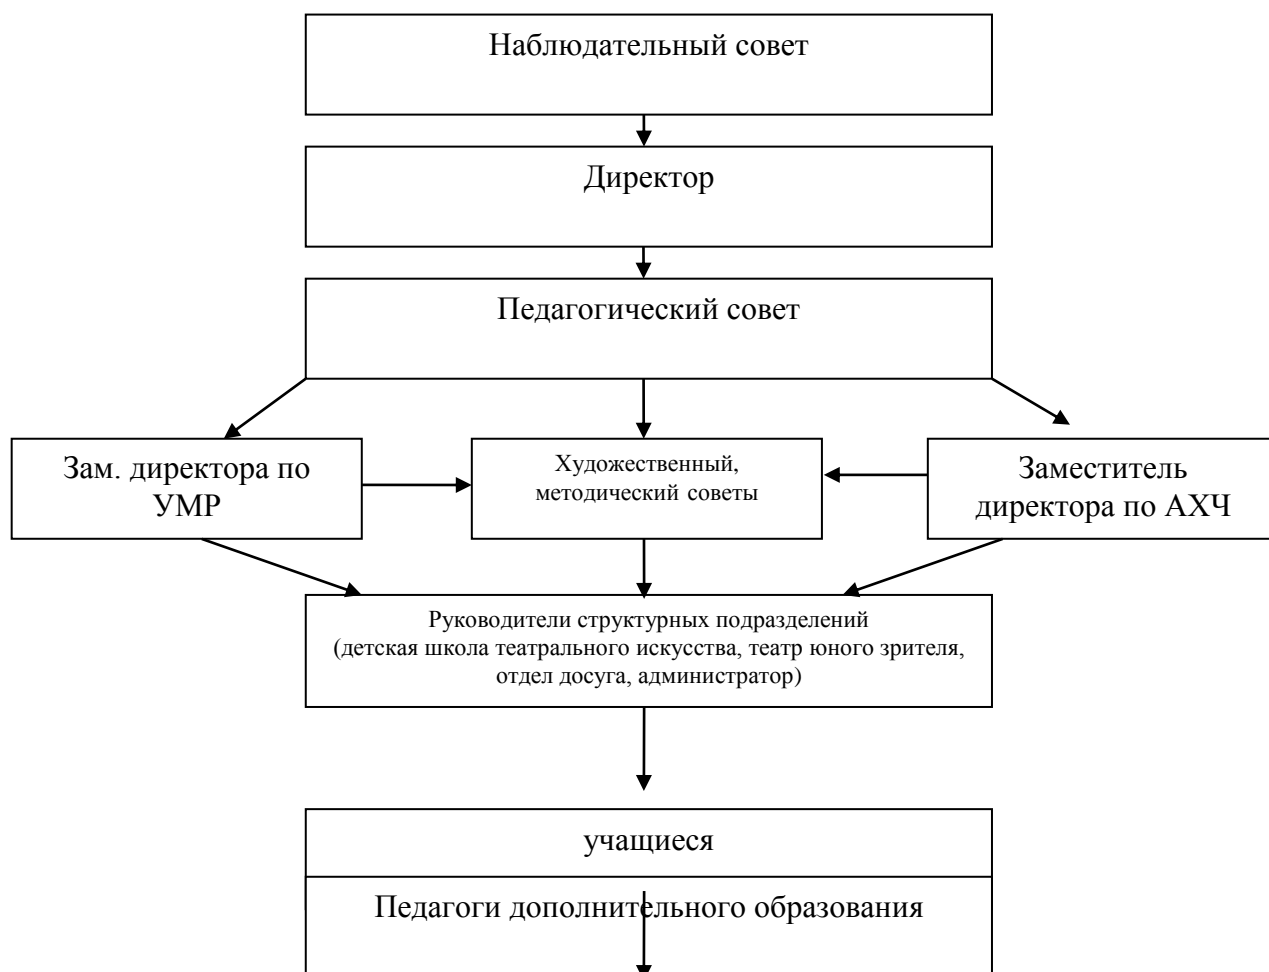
Наблюдательный совет

Директор

Педагогический совет

Зам. директора по УМР

Художественный, методический советы

Заместитель директора по АХЧ

Руководители структурных подразделений (детская школа театрального искусства, театр юного зрителя, отдел досуга, администратор)

учащиеся

Педагоги дополнительного образования